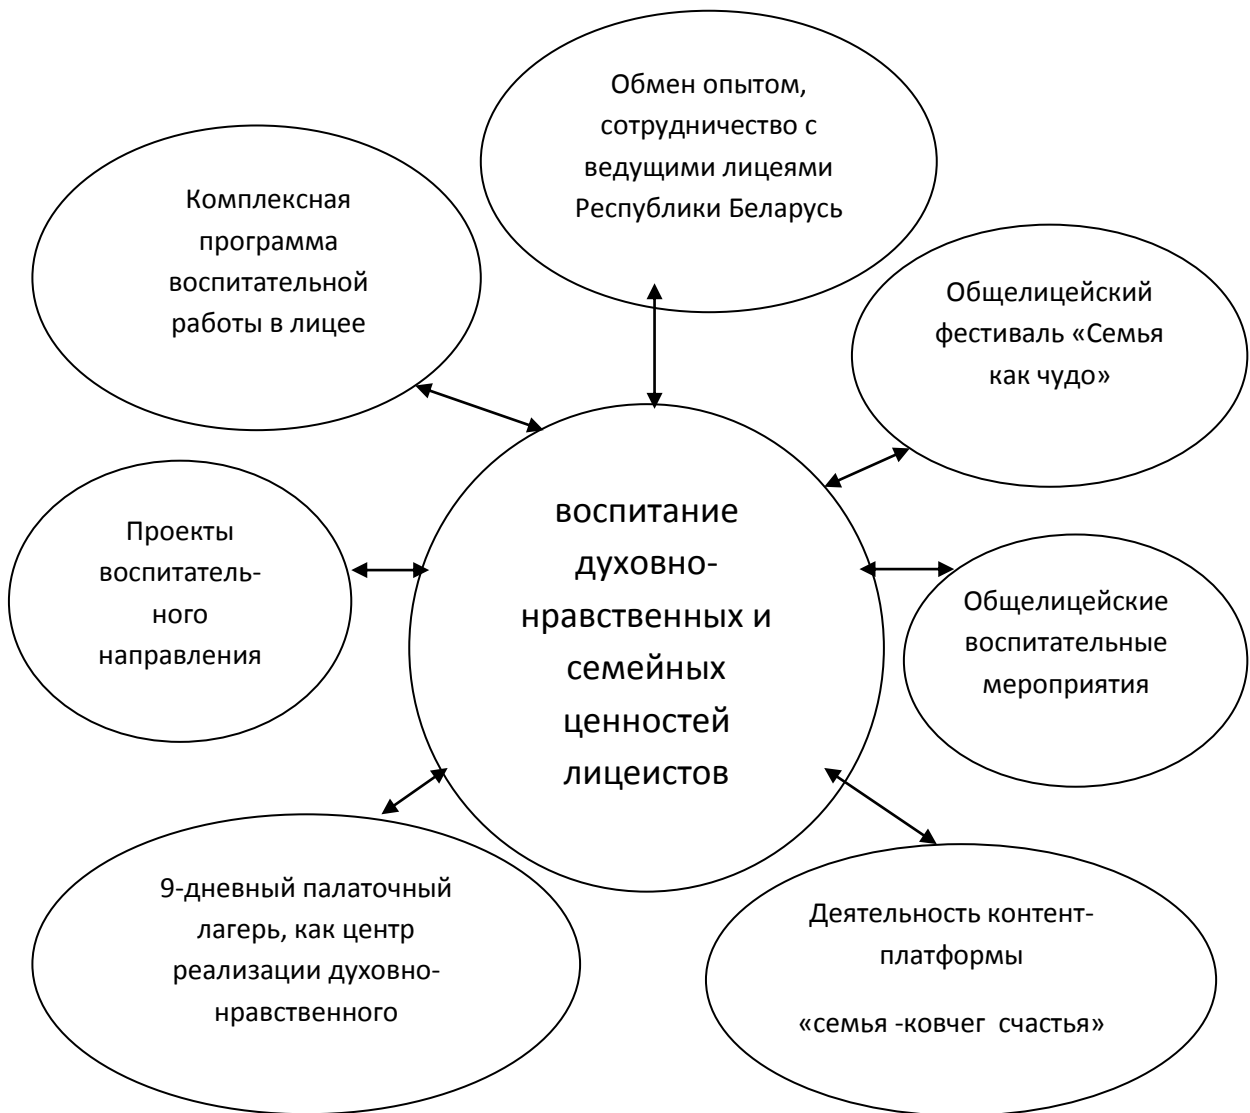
Обмен опытом, сотрудничество с ведущими лицеями Республики Беларусь

Комплексная программа воспитательной работы в лицее

Общелицейский фестиваль «Семья как чудо»

воспитание духовно-нравственных и семейных ценностей лицеистов

Проекты воспитательного направления

Общелицейские воспитательные мероприятия

9-дневный палаточный лагерь, как центр реализации духовно-нравственного

Деятельность контент-платформы

«семья -ковчег счастья»